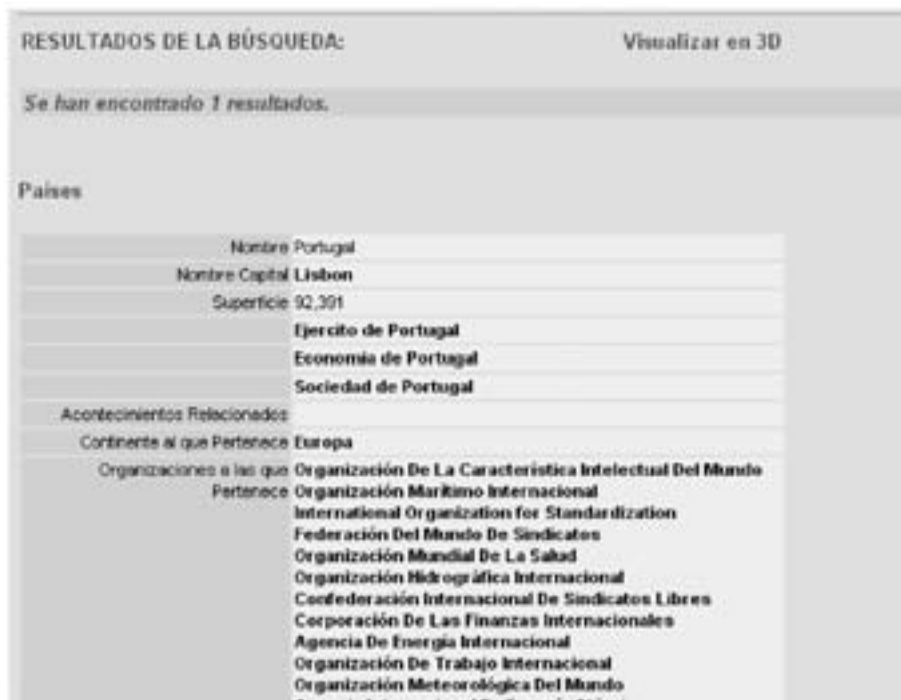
RESULTADOS DE LA BÚSQUEDA: Visualizar en 3D

Se han encontrado 1 resultados.

Países

| | |
|---|---|
| Nombre | Portugal |
| Nombre Capital | Lisbon |
| Superficie | 92,391 |
| | Ejercito de Portugal |
| | Economia de Portugal |
| | Sociedad de Portugal |
| Acontecimientos Relacionados | |
| Continente al que Pertenece | Europa |
| Organizaciones a las que Pertenece | Organización De La Característica Intelectual Del Mundo<br>Organización Marítimo Internacional<br>International Organization for Standardization<br>Federación Del Mundo De Sindicatos<br>Organización Mundial De La Salud<br>Organización Hidrográfica Internacional<br>Confederación Internacional De Sindicatos Libres<br>Corporación De Las Finanzas Internacionales<br>Agencia De Energía Internacional<br>Organización De Trabajo Internacional<br>Organización Meteorológica Del Mundo<br>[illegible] |